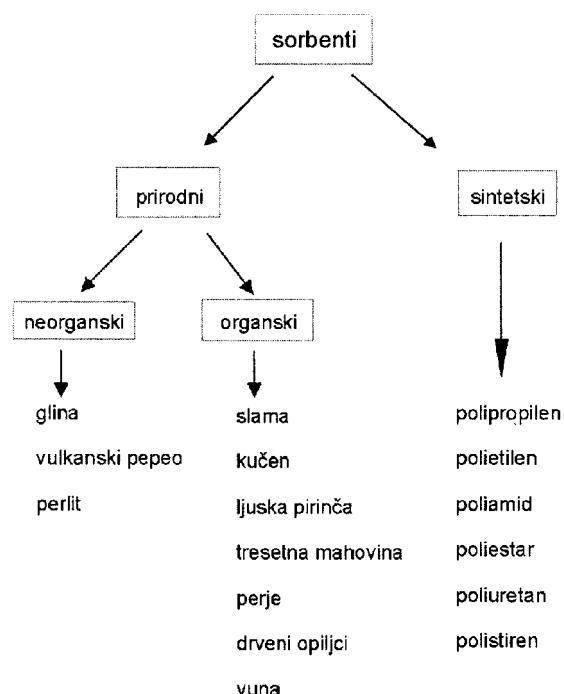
sorbenti

prirodni

sintetski

neorganski

organski

glina
vulkanski pepeo
perlit

slama
kučen
ljuska pirinča
tresetna mahovina
perje
drveni opiljci
vuna

polipropilen
polietilen
poliamid
poliestar
poliuretan
polistiren